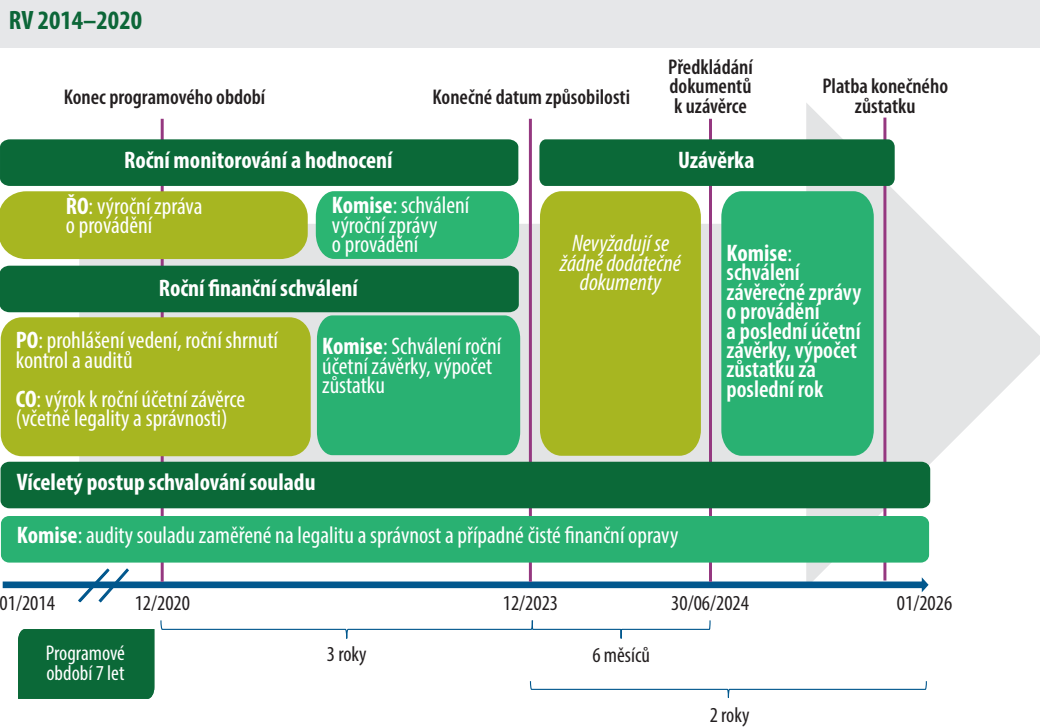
RV 2014–2020

Konec programového období

Konečné datum způsobilosti

Předkládání dokumentů k uzávěrce

Platba konečného zůstatku

Roční monitorování a hodnocení

Uzávěrka

ŘO: výroční zpráva o provádění

Komise: schválení výroční zprávy o provádění

Nevyžadují se žádné dodatečné dokumenty

Komise: schválení závěrečné zprávy o provádění a poslední účetní závěrky, výpočet zůstatku za poslední rok

Roční finanční schválení

PO: prohlášení vedení, roční shrnutí kontrol a auditů

CO: výrok k roční účetní závěrce (včetně legality a správnosti)

Komise: Schválení roční účetní závěrky, výpočet zůstatku

Víceletý postup schvalování souladu

Komise: audity souladu zaměřené na legalitu a správnost a případné čisté finanční opravy

01/2014

12/2020

12/2023

30/06/2024

01/2026

Programové období 7 let

3 roky

6 měsíců

2 roky